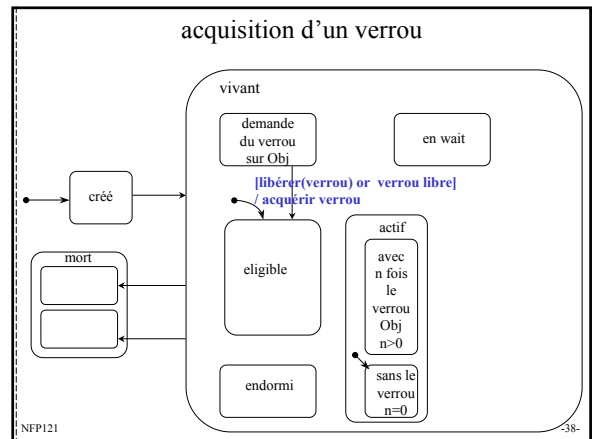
acquisition d'un verrou

vivant

demande du verrou sur Obj

en wait

créé

[libérer(verrou) or verrou libre] / acquérir verrou

actif

mort

eligible

avec n fois le verrou Obj n>0

endormi

sans le verrou n=0

NFP121

-38-